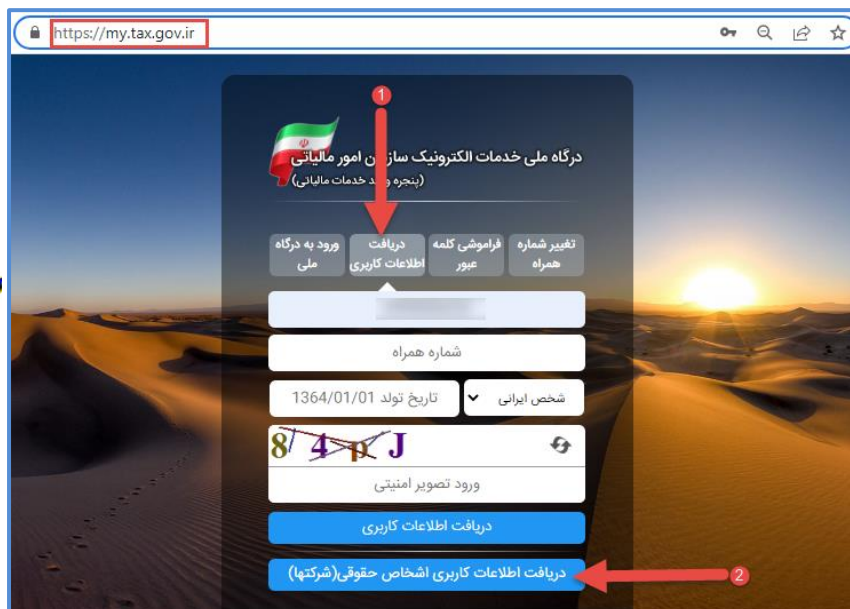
https://my.tax.gov.ir

1

درگاه ملی خدمات الکترونیک سازمان امور مالیاتی
(پنجره واحد خدمات مالیاتی)

تغییر شماره همراه
فراموشی کلمه عبور
دریافت اطلاعات کاربری
ورود به درگاه ملی

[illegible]

شماره همراه

شخص ایرانی
تاریخ تولد 1364/01/01

8 4 p J

ورود تصویر امنیتی

دریافت اطلاعات کاربری

دریافت اطلاعات کاربری اشخاص حقوقی(شرکتها)

2